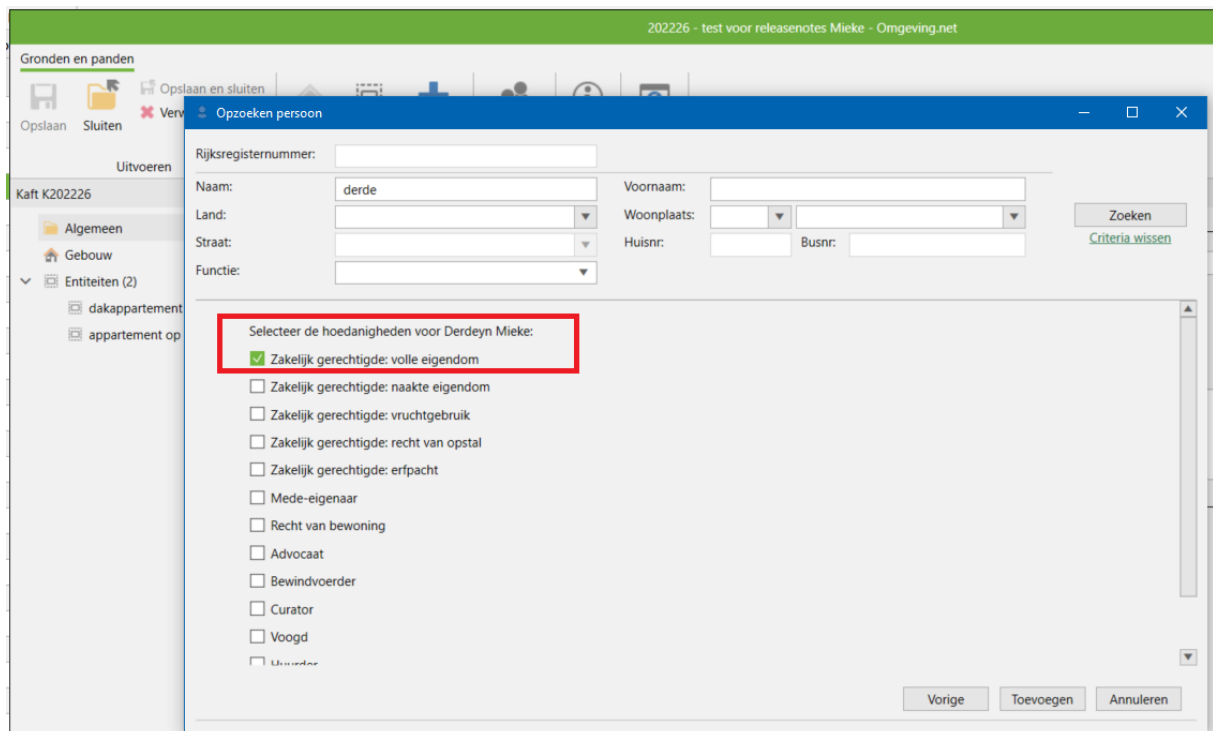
202226 - test voor releasenotes Mieke - Omgeving.net

Gronden en panden

Opslaan Sluiten Opslaan en sluiten Verw

Uitvoeren

Kaft K202226

Algemeen
Gebouw
Entiteiten (2)
dakappartement
appartement op

Opzoeken persoon

Rijksregisternummer:
Naam: derde
Voornaam:
Land:
Woonplaats:
Straat:
Huisnr:
Busnr:
Functie:

Zoeken
Criteria wissen

Selecteer de hoedanigheden voor Derdeyn Mieke:
Zakelijk gerechtigde: volle eigendom
Zakelijk gerechtigde: naakte eigendom
Zakelijk gerechtigde: vruchtgebruik
Zakelijk gerechtigde: recht van opstal
Zakelijk gerechtigde: erfpacht
Mede-eigenaar
Recht van bewoning
Advocaat
Bewindvoerder
Curator
Voogd
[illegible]

Vorige Toevoegen Annuleren